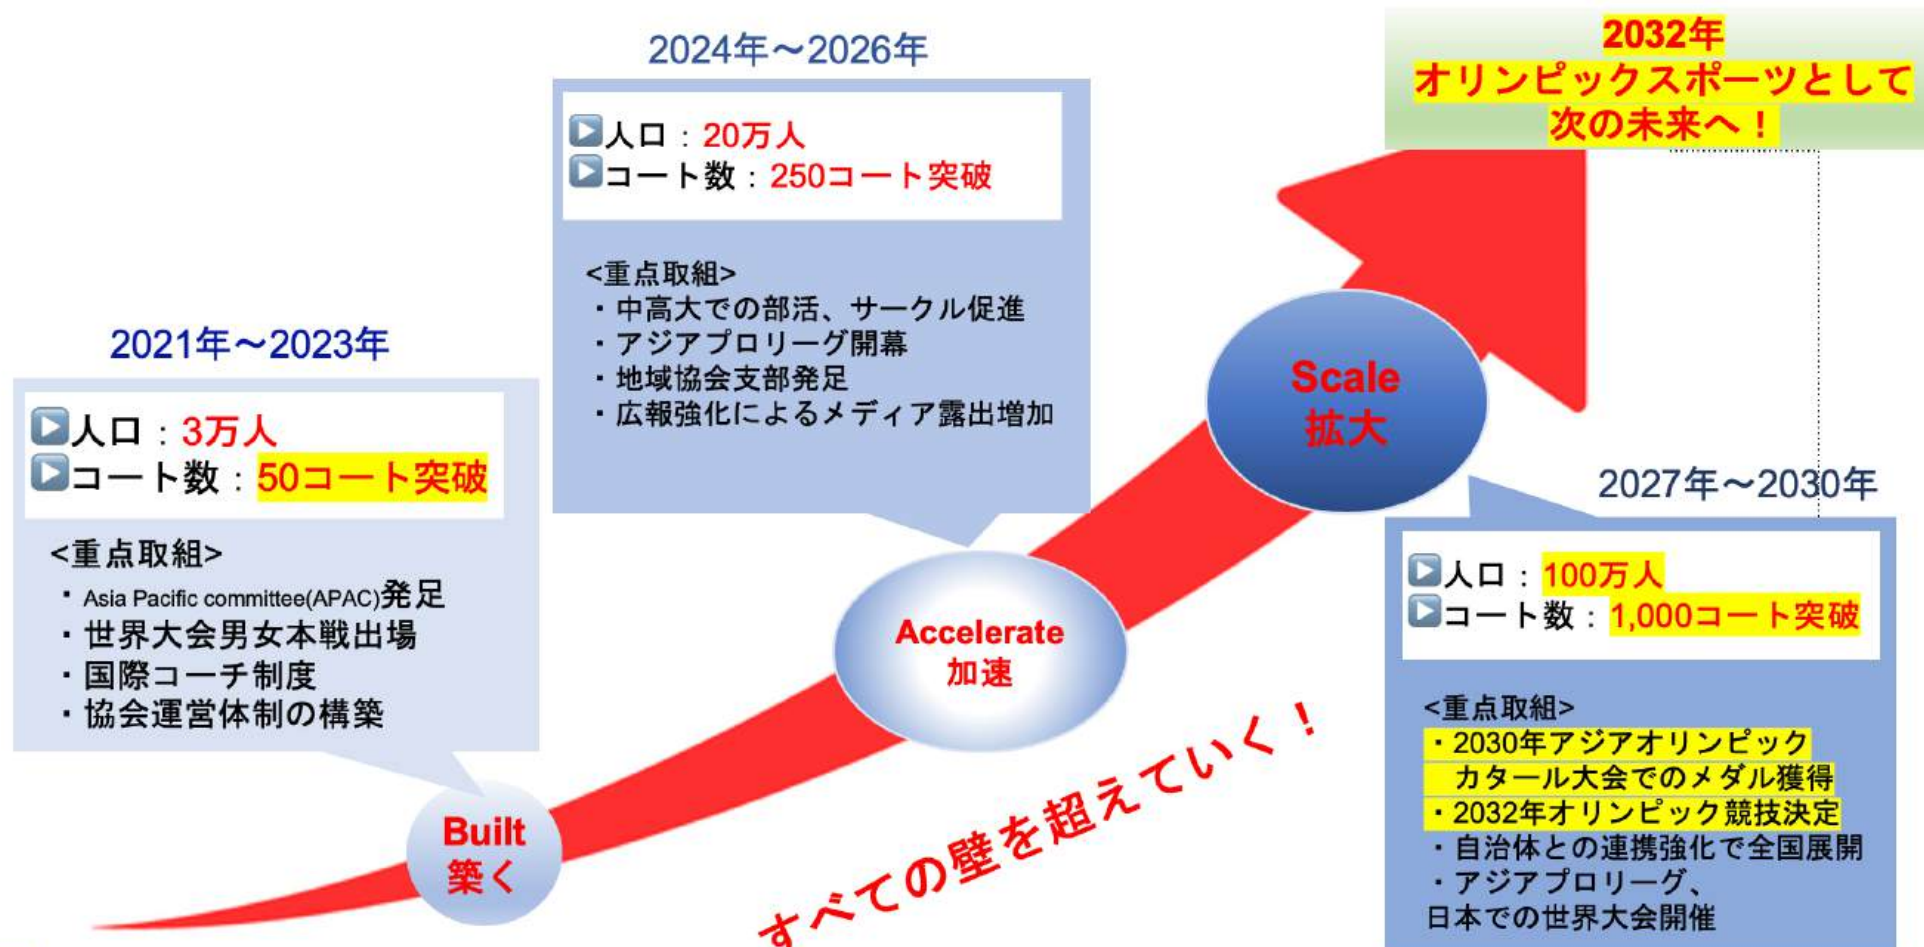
2032年
オリンピックスポーツとして
次の未来へ！

2024年〜2026年

人口：20万人
コート数：250コート突破

<重点取組>
・中高大での部活、サークル促進
・アジアプロリーグ開幕
・地域協会支部発足
・広報強化によるメディア露出増加

2021年〜2023年

人口：3万人
コート数：50コート突破

<重点取組>
・Asia Pacific committee(APAC)発足
・世界大会男女本戦出場
・国際コーチ制度
・協会運営体制の構築

Built
築く

Accelerate
加速

Scale
拡大

2027年〜2030年

人口：100万人
コート数：1,000コート突破

<重点取組>
・2030年アジアオリンピック
カタール大会でのメダル獲得
・2032年オリンピック競技決定
・自治体との連携強化で全国展開
・アジアプロリーグ、
日本での世界大会開催

すべての壁を超えていく！